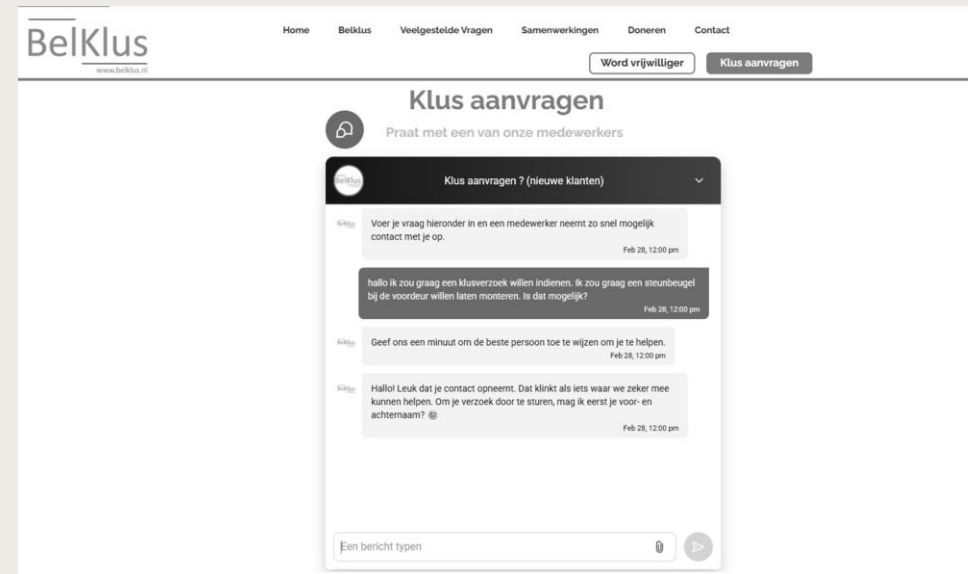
BelKlus
www.belklus.nl

Home Belklus Veelgestelde Vragen Samenwerkingen Doneren Contact

Word vrijwilliger Klus aanvragen

Klus aanvragen

Praat met een van onze medewerkers

BelKlus Klus aanvragen ? (nieuwe klanten)

BelKlus Voer je vraag hieronder in en een medewerker neemt zo snel mogelijk contact met je op.
Feb 28, 12:00 pm

hallo ik zou graag een klusverzoek willen indienen. Ik zou graag een steunbeugel bij de voordeur willen laten monteren. Is dat mogelijk?
Feb 28, 12:00 pm

BelKlus Geef ons een minuut om de beste persoon toe te wijzen om je te helpen.
Feb 28, 12:00 pm

BelKlus Hallo! Leuk dat je contact opneemt. Dat klinkt als iets waar we zeker mee kunnen helpen. Om je verzoek door te sturen, mag ik eerst je voor- en achternaam?
Feb 28, 12:00 pm

Een bericht typen